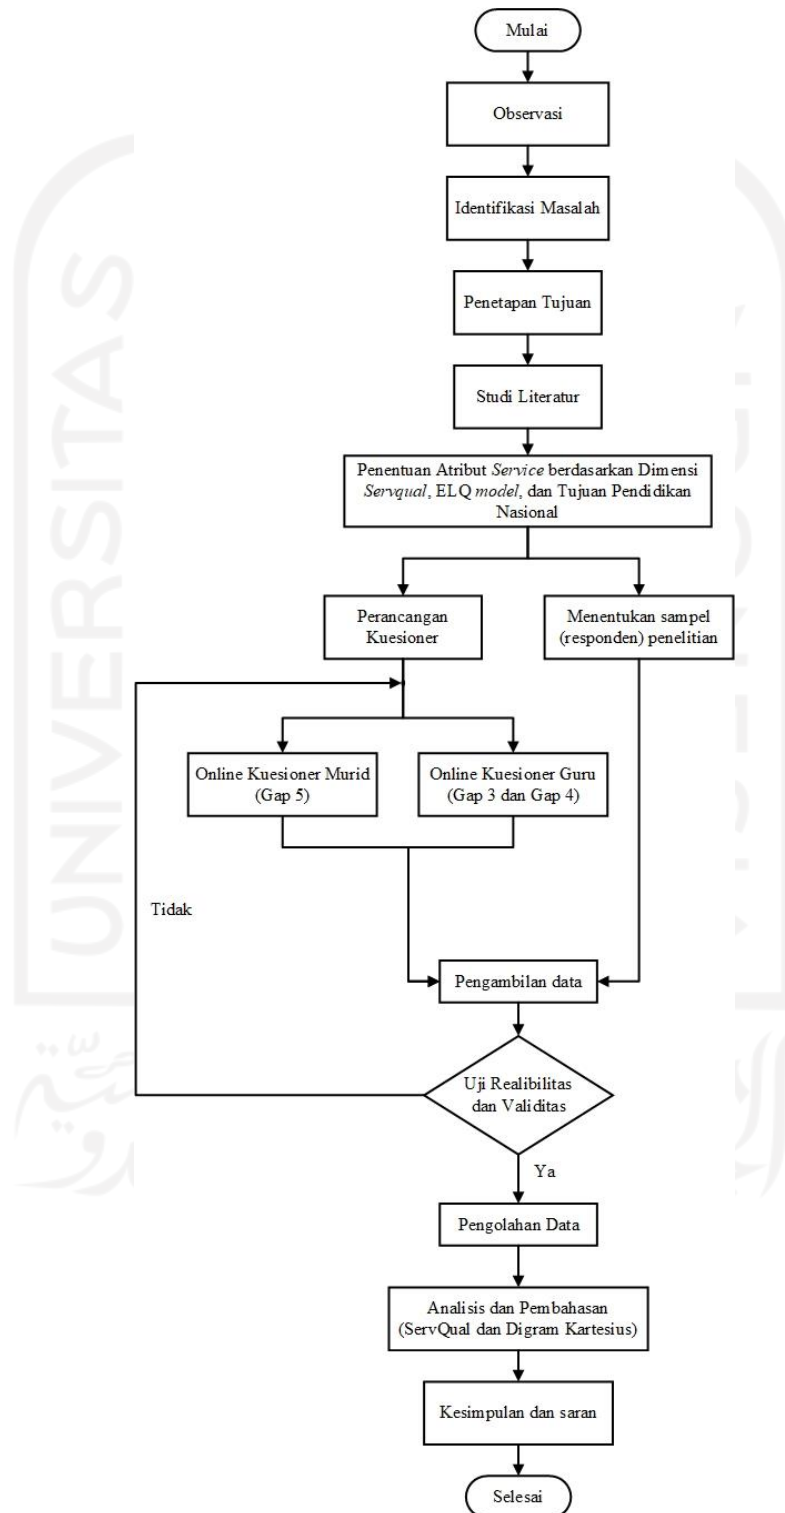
Mulai

Observasi

Identifikasi Masalah

Penetapan Tujuan

Studi Literatur

Penentuan Atribut Service berdasarkan Dimensi Servqual, ELQ model, dan Tujuan Pendidikan Nasional

Perancangan Kuesioner

Menentukan sampel (responden) penelitian

Online Kuesioner Murid (Gap 5)

Online Kuesioner Guru (Gap 3 dan Gap 4)

Tidak

Pengambilan data

Uji Realibilitas dan Validitas

Ya

Pengolahan Data

Analisis dan Pembahasan (ServQual dan Digram Kartesius)

Kesimpulan dan saran

Selesai